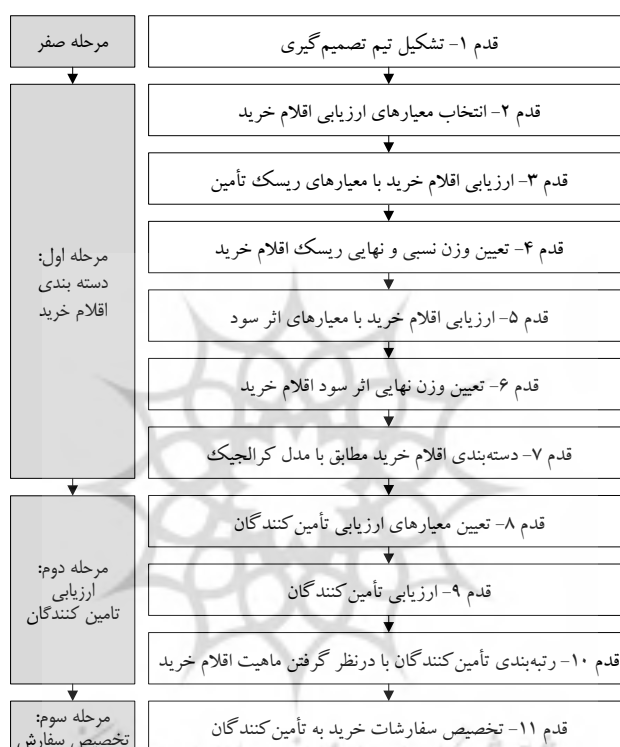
مرحله صفر

قدم ۱- تشکیل تیم تصمیم‌گیری

قدم ۲- انتخاب معیارهای ارزیابی اقلام خرید

قدم ۳- ارزیابی اقلام خرید با معیارهای ریسک تأمین

مرحله اول: دسته بندی اقلام خرید

قدم ۴- تعیین وزن نسبی و نهایی ریسک اقلام خرید

قدم ۵- ارزیابی اقلام خرید با معیارهای اثر سود

قدم ۶- تعیین وزن نهایی اثر سود اقلام خرید

قدم ۷- دسته‌بندی اقلام خرید مطابق با مدل کرالجیک

قدم ۸- تعیین معیارهای ارزیابی تأمین‌کنندگان

مرحله دوم: ارزیابی تامین کنندگان

قدم ۹- ارزیابی تأمین‌کنندگان

قدم ۱۰- رتبه‌بندی تأمین‌کنندگان با درنظر گرفتن ماهیت اقلام خرید

مرحله سوم: تخصیص سفارش

قدم ۱۱- تخصیص سفارشات خرید به تأمین‌کنندگان